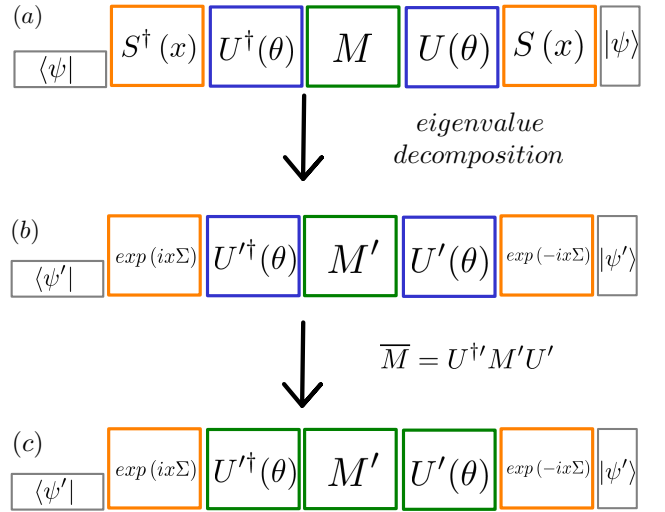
$(a)$

$\langle\psi|$ $S^{\dagger}(x)$ $U^{\dagger}(\theta)$ $M$ $U(\theta)$ $S(x)$ $|\psi\rangle$

eigenvalue decomposition

$(b)$

$\langle\psi'|$ $exp(ix\Sigma)$ $U'^{\dagger}(\theta)$ $M'$ $U'(\theta)$ $exp(-ix\Sigma)$ $|\psi'\rangle$

$\overline{M} = U^{\dagger\prime}M'U'$

$(c)$

$\langle\psi'|$ $exp(ix\Sigma)$ $U'^{\dagger}(\theta)$ $M'$ $U'(\theta)$ $exp(-ix\Sigma)$ $|\psi'\rangle$